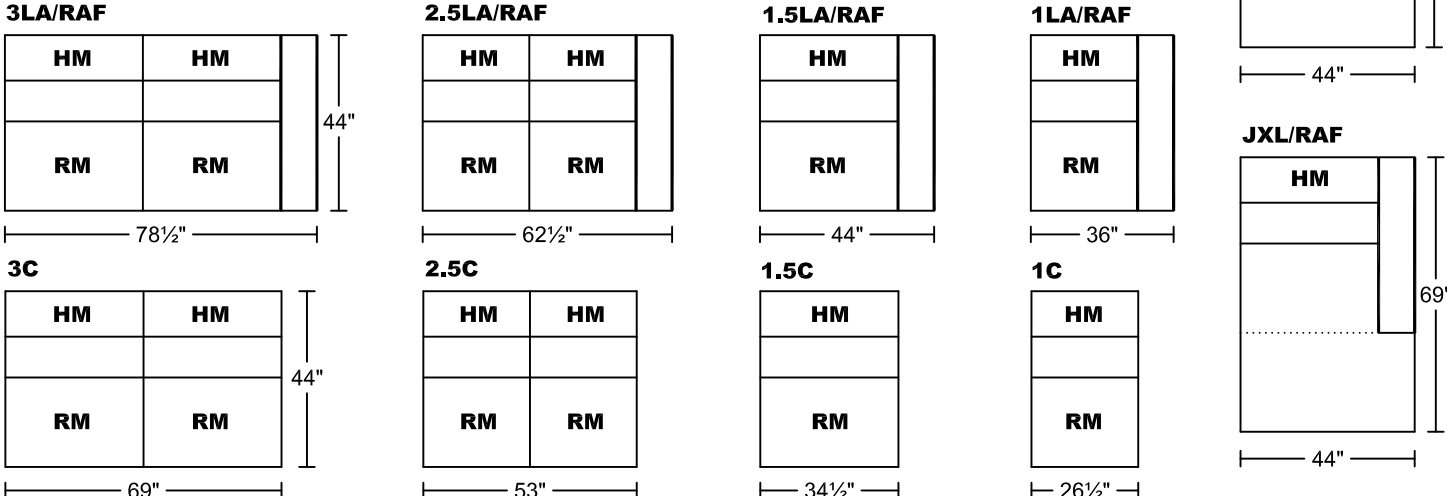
3LA/RAF

| HM | HM |
|---|---|
| | |
| RM | RM |

44"

78½"

2.5LA/RAF

| HM | HM |
|---|---|
| | |
| RM | RM |

62½"

1.5LA/RAF

HM

RM

44"

1LA/RAF

HM

RM

36"

44"

JXL/RAF

HM

69"

44"

3C

| HM | HM |
|---|---|
| | |
| RM | RM |

44"

69"

2.5C

| HM | HM |
|---|---|
| | |
| RM | RM |

53"

1.5C

HM

RM

34½"

1C

HM

RM

26½"